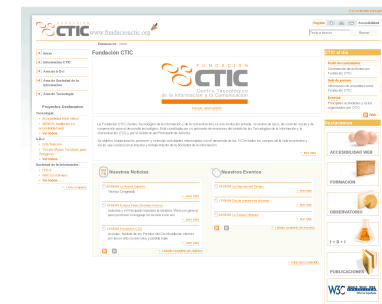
FUNDACIÓN CTIC www.fundacionctic.org

Registro | EN | ES | Accesibilidad

Buscar

Estás en: Inicio

Fundación CTIC

Inicio
Información CTIC
Acerca de Esto
Área de Sociedad de la Información
Área de Tecnología

Proyectos Destacados

FUNDACIÓN CTIC
Centro Tecnológico de la Información y la Comunicación

Nuestras Noticias

Nuestros Eventos

CTIC al día

ACCESIBILIDAD WEB

FORMACIÓN

OBSERVATORIO

PUBLICACIONES

W3C